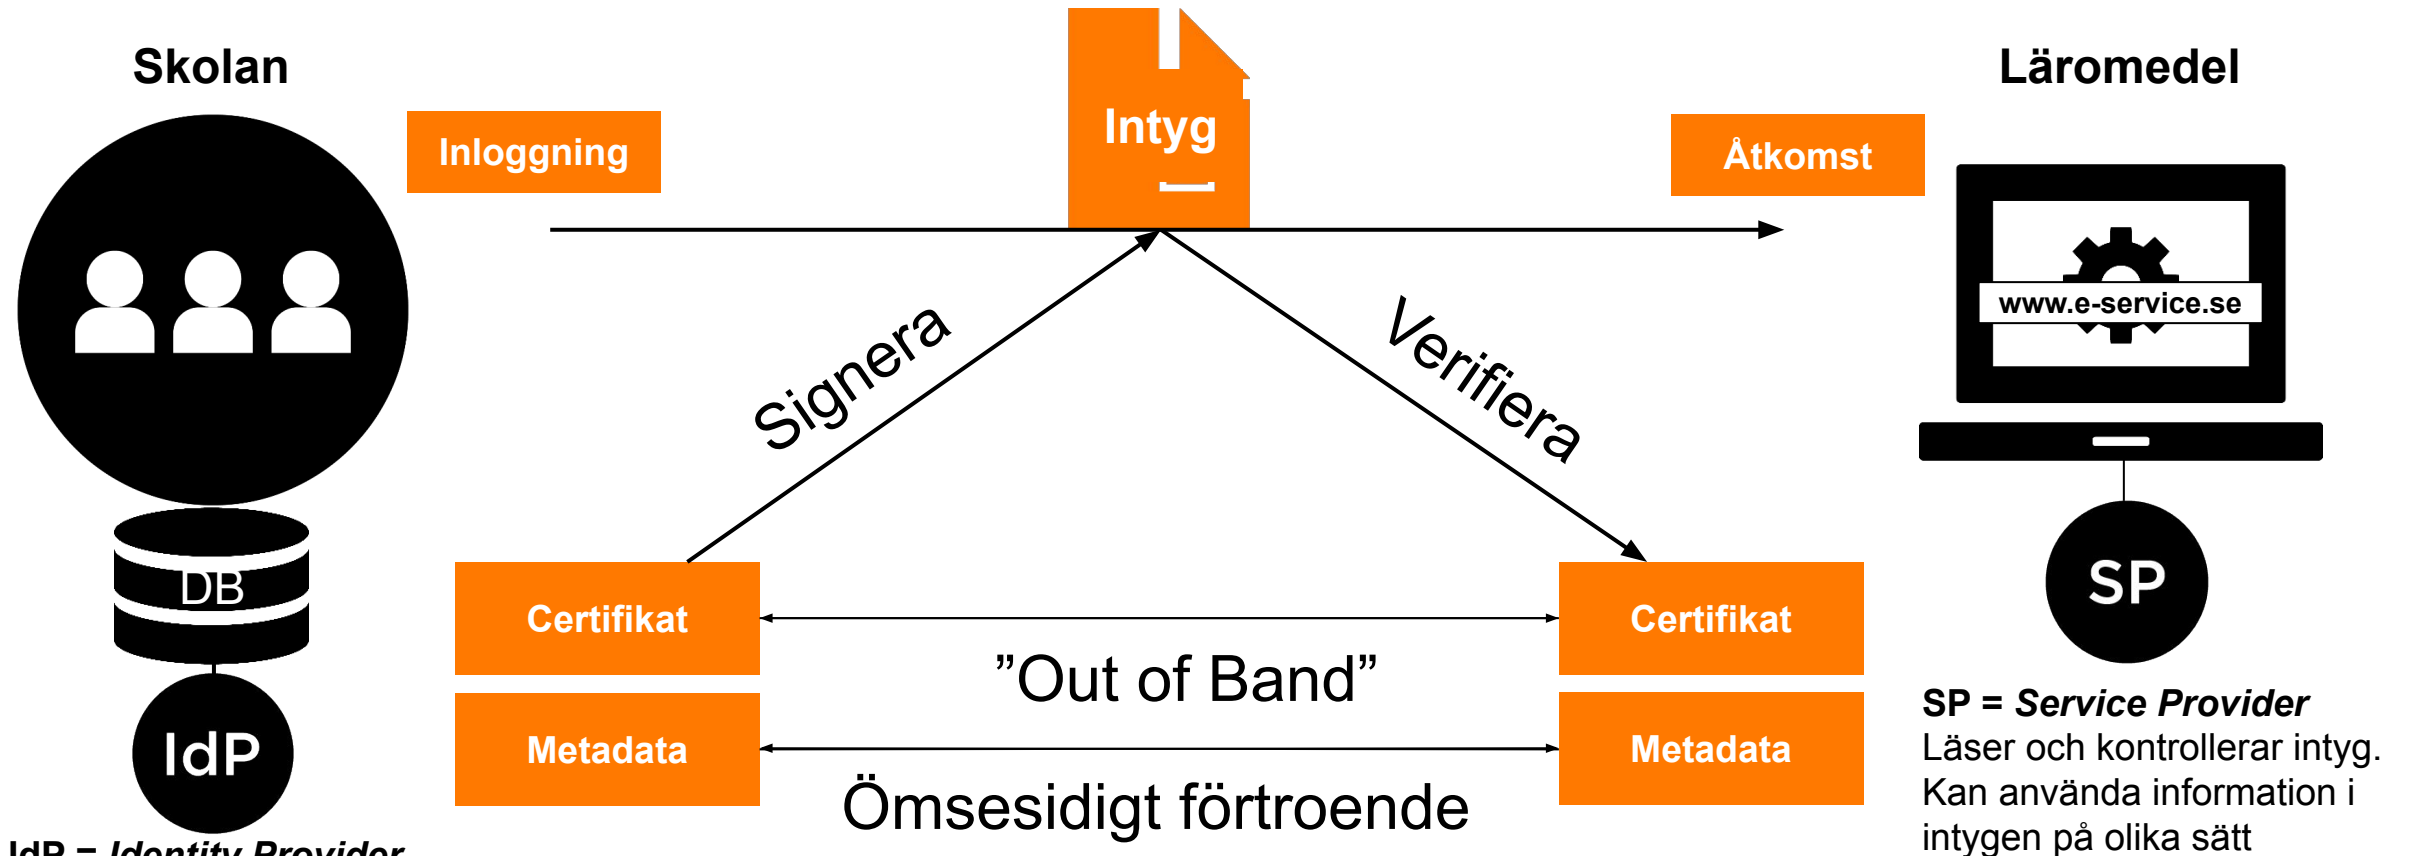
Skolan

Inloggning

Intyg

Åtkomst

Läromedel

www.e-service.se

Signera

Verifiera

DB

IdP

IdP = Identity Provider

Certifikat

Metadata

"Out of Band"

Ömsesidigt förtroende

Certifikat

Metadata

SP

SP = Service Provider
Läser och kontrollerar intyg. Kan använda information i intygen på olika sätt